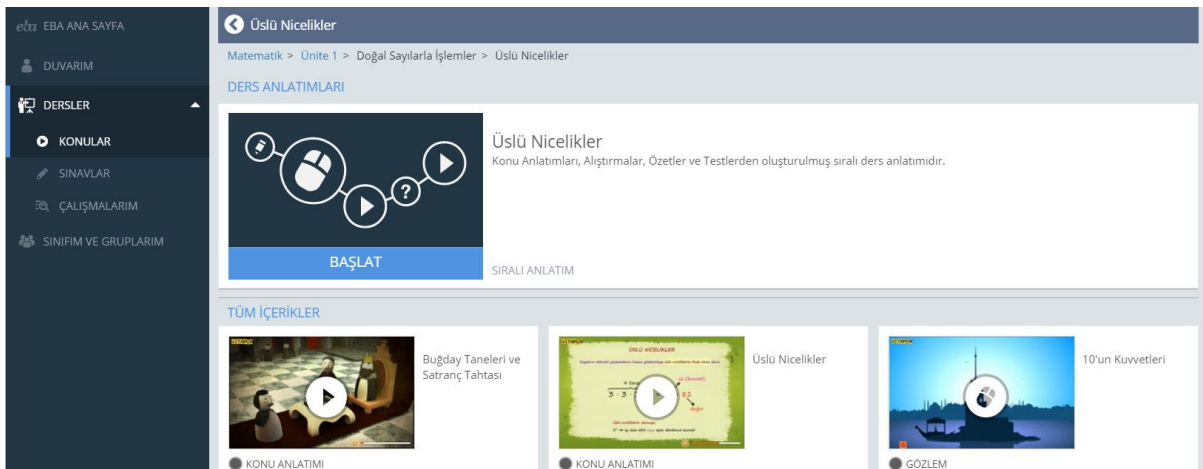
eba EBA ANA SAYFA

DUVARIM

DERSLER

KONULAR

SINAVLAR

ÇALIŞMALARIM

SINIFIM VE GRUPLARIM

Üslü Nicelikler

Matematik > Ünite 1 > Doğal Sayılarla İşlemler > Üslü Nicelikler

DERS ANLATIMLARI

Üslü Nicelikler

Konu Anlatımları, Alıştırmalar, Özetler ve Testlerden oluşturulmuş sıralı ders anlatımıdır.

BAŞLAT

SIRALI ANLATIM

TÜM İÇERİKLER

Buğday Taneleri ve Satranç Tahtası

KONU ANLATIMI

Üslü Nicelikler

ÜSLÜ NİCELİKLER

KONU ANLATIMI

10'un Kuvvetleri

GÖZLEM